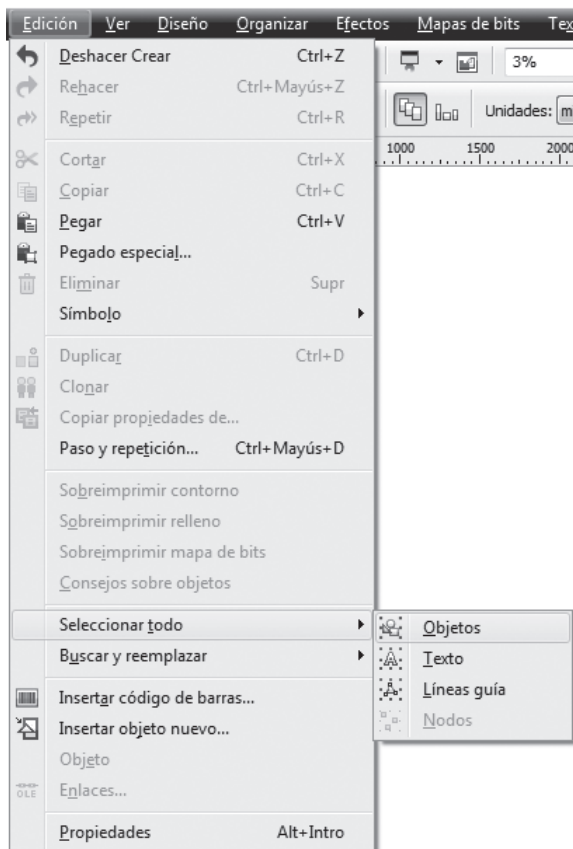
Edición Ver Diseño Organizar Efectos Mapas de bits Tex

3%

Unidades: m

1000 1500 2000

Deshacer Crear Ctrl+Z
Rehacer Ctrl+Mayús+Z
Repetir Ctrl+R
Cortar Ctrl+X
Copiar Ctrl+C
Pegar Ctrl+V
Pegado especial...
Eliminar Supr
Símbolo
Duplicar Ctrl+D
Clonar
Copiar propiedades de...
Paso y repetición... Ctrl+Mayús+D
Sobreimprimir contorno
Sobreimprimir relleno
Sobreimprimir mapa de bits
Consejos sobre objetos
Seleccionar todo
Buscar y reemplazar
Insertar código de barras...
Insertar objeto nuevo...
Objeto
OLE Enlaces...
Propiedades Alt+Intro

Objetos
Texto
Líneas guía
Nodos